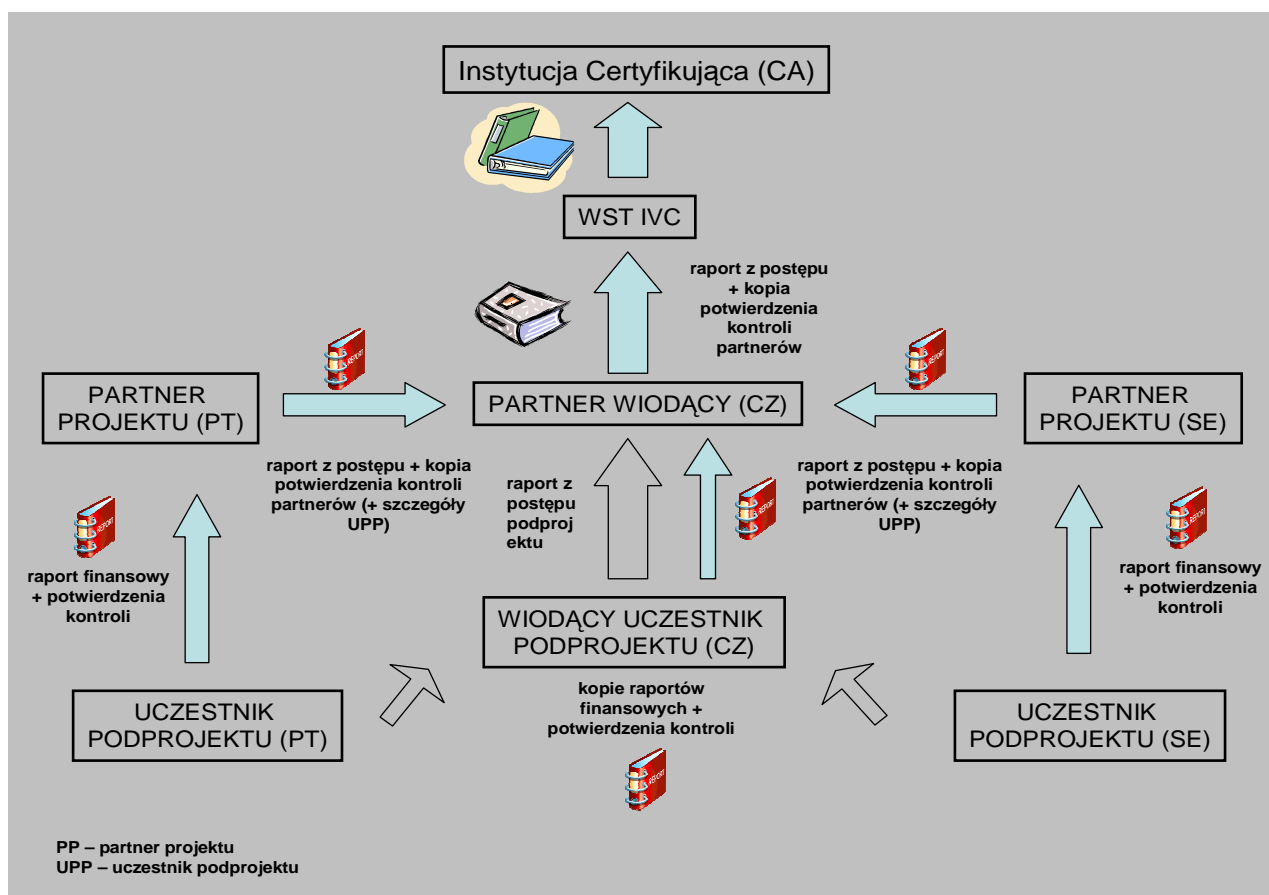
Instytucja Certyfikująca (CA)

WST IVC

raport z postępu + kopia potwierdzenia kontroli partnerów

PARTNER PROJEKTU (PT)

PARTNER WIODĄCY (CZ)

PARTNER PROJEKTU (SE)

raport z postępu + kopia potwierdzenia kontroli partnerów (+ szczegóły UPP)

raport z postępu podprojektu

raport z postępu + kopia potwierdzenia kontroli partnerów (+ szczegóły UPP)

raport finansowy + potwierdzenia kontroli

raport finansowy + potwierdzenia kontroli

WIODĄCY UCZESTNIK PODPROJEKTU (CZ)

kopie raportów finansowych + potwierdzenia kontroli

UCZESTNIK PODPROJEKTU (PT)

UCZESTNIK PODPROJEKTU (SE)

PP – partner projektu
UPP – uczestnik podprojektu